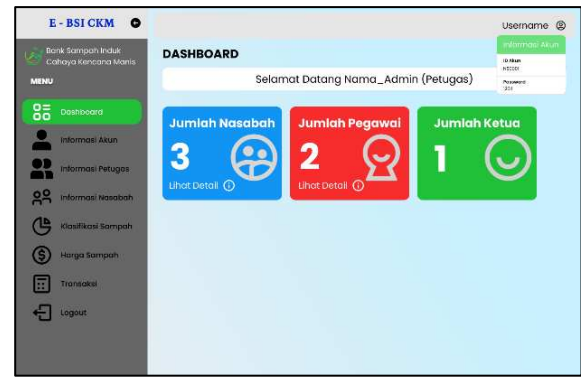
E - BSI CKM

Bank Sampah Induk Cahaya Kencana Manis

MENU

Dashboard

Informasi Akun

Informasi Petugas

Informasi Nasabah

Klasifikasi Sampah

Harga Sampah

Transaksi

Logout

Username

Informasi Akun

ID Akun
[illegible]

Password
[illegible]

DASHBOARD

Selamat Datang Nama_Admin (Petugas)

Jumlah Nasabah
3
Lihat Detail

Jumlah Pegawai
2
Lihat Detail

Jumlah Ketua
1